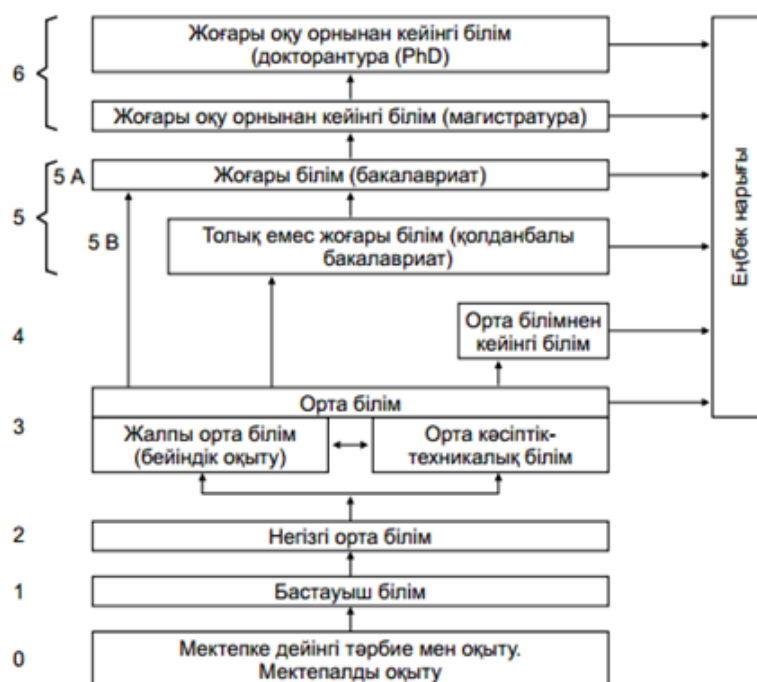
6

Жоғары оқу орнынан кейінгі білім (докторантура (PhD)

Жоғары оқу орнынан кейінгі білім (магистратура)

5 А

Жоғары білім (бакалавриат)

5

5 В

Толық емес жоғары білім (қолданбалы бакалавриат)

Еңбек нарығы

4

Орта білімнен кейінгі білім

Орта білім

3

Жалпы орта білім (бейіндік оқыту)

Орта кәсіптік-техникалық білім

2

Негізгі орта білім

1

Бастауыш білім

0

Мектепке дейінгі тәрбие мен оқыту. Мектепалды оқыту